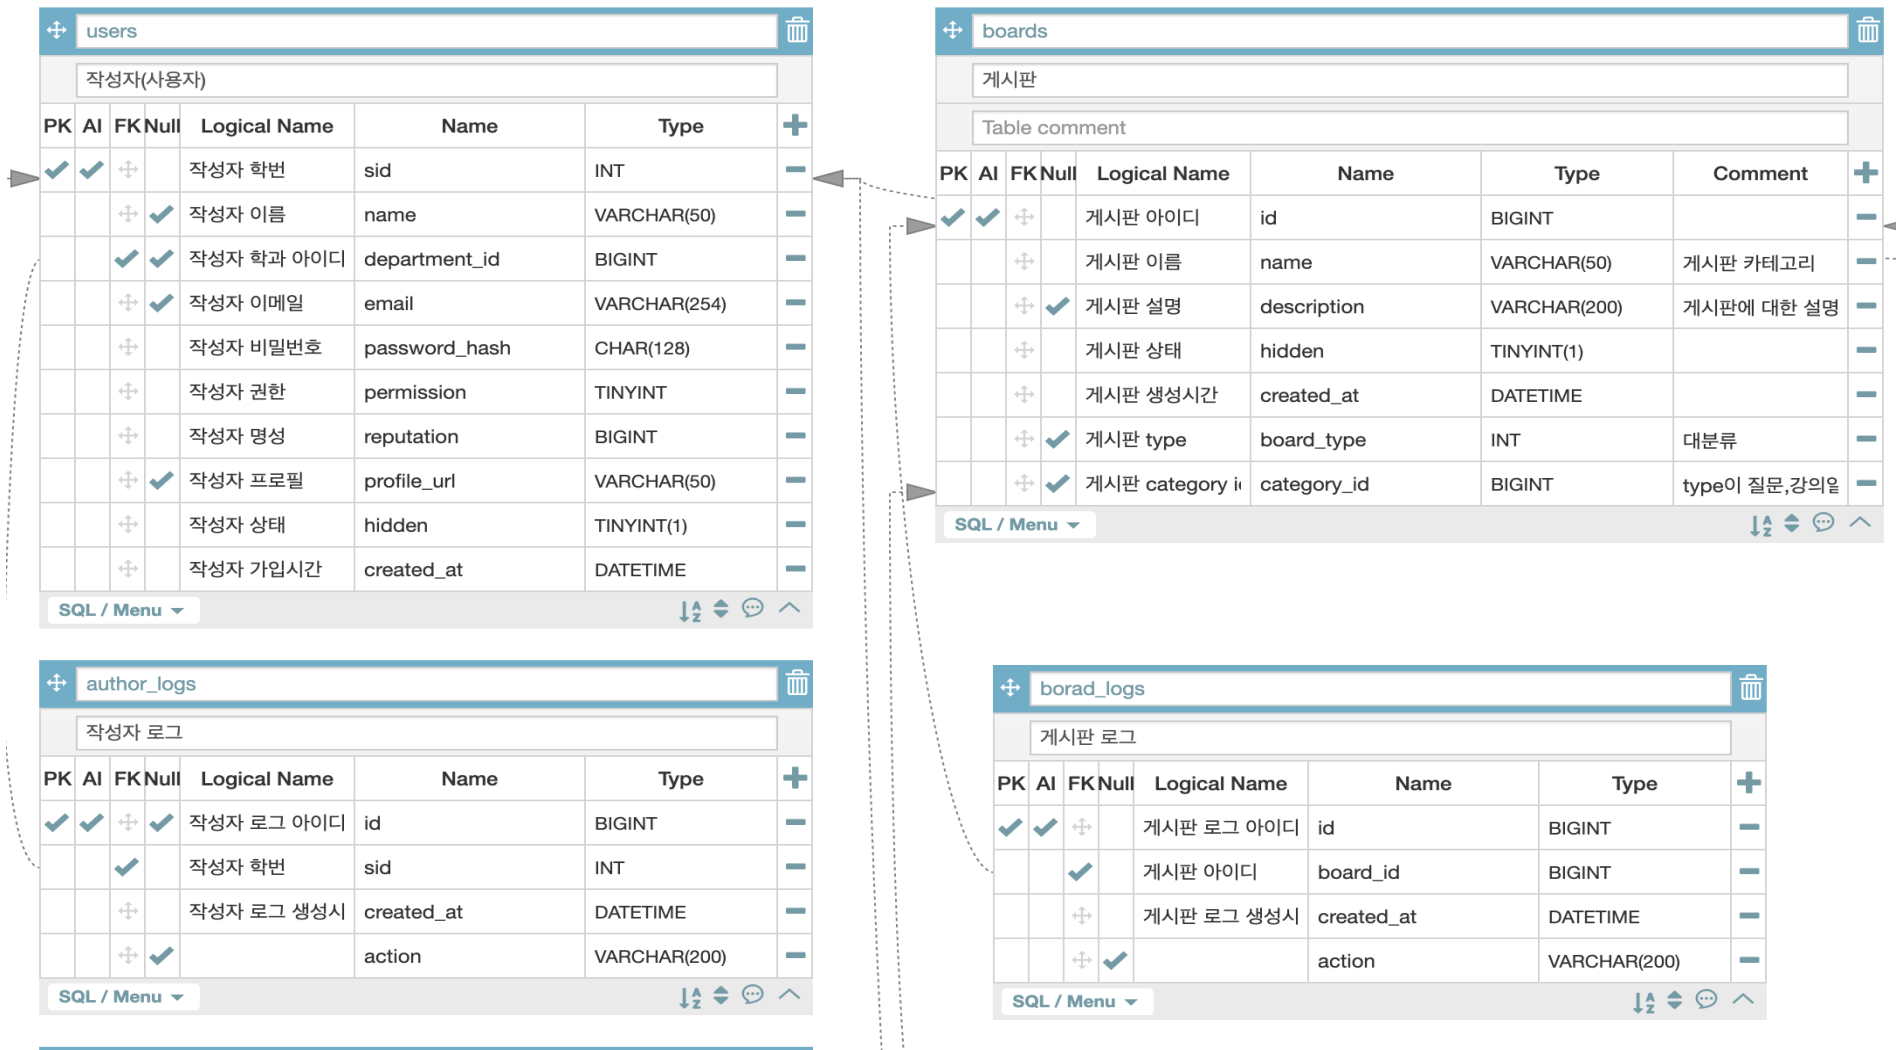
users

작성자(사용자)

| PK | AI | FK | Null | Logical Name | Name | Type |
|---|---|---|---|---|---|---|
| ✔ | ✔ | | | 작성자 학번 | sid | INT |
| | | | ✔ | 작성자 이름 | name | VARCHAR(50) |
| | | ✔ | ✔ | 작성자 학과 아이디 | department_id | BIGINT |
| | | | ✔ | 작성자 이메일 | email | VARCHAR(254) |
| | | | | 작성자 비밀번호 | password_hash | CHAR(128) |
| | | | | 작성자 권한 | permission | TINYINT |
| | | | | 작성자 명성 | reputation | BIGINT |
| | | | ✔ | 작성자 프로필 | profile_url | VARCHAR(50) |
| | | | | 작성자 상태 | hidden | TINYINT(1) |
| | | | | 작성자 가입시간 | created_at | DATETIME |

SQL / Menu

boards

게시판

Table comment

| PK | AI | FK | Null | Logical Name | Name | Type | Comment |
|---|---|---|---|---|---|---|---|
| ✔ | ✔ | | | 게시판 아이디 | id | BIGINT | |
| | | | | 게시판 이름 | name | VARCHAR(50) | 게시판 카테고리 |
| | | | ✔ | 게시판 설명 | description | VARCHAR(200) | 게시판에 대한 설명 |
| | | | | 게시판 상태 | hidden | TINYINT(1) | |
| | | | | 게시판 생성시간 | created_at | DATETIME | |
| | | | ✔ | 게시판 type | board_type | INT | 대분류 |
| | | | ✔ | 게시판 category i | category_id | BIGINT | type이 질문,강의일 |

SQL / Menu

author_logs

작성자 로그

| PK | AI | FK | Null | Logical Name | Name | Type |
|---|---|---|---|---|---|---|
| ✔ | ✔ | | ✔ | 작성자 로그 아이디 | id | BIGINT |
| | | ✔ | | 작성자 학번 | sid | INT |
| | | | | 작성자 로그 생성시 | created_at | DATETIME |
| | | | ✔ | | action | VARCHAR(200) |

SQL / Menu

borad_logs

게시판 로그

| PK | AI | FK | Null | Logical Name | Name | Type |
|---|---|---|---|---|---|---|
| ✔ | ✔ | | | 게시판 로그 아이디 | id | BIGINT |
| | | ✔ | | 게시판 아이디 | board_id | BIGINT |
| | | | | 게시판 로그 생성시 | created_at | DATETIME |
| | | | ✔ | | action | VARCHAR(200) |

SQL / Menu